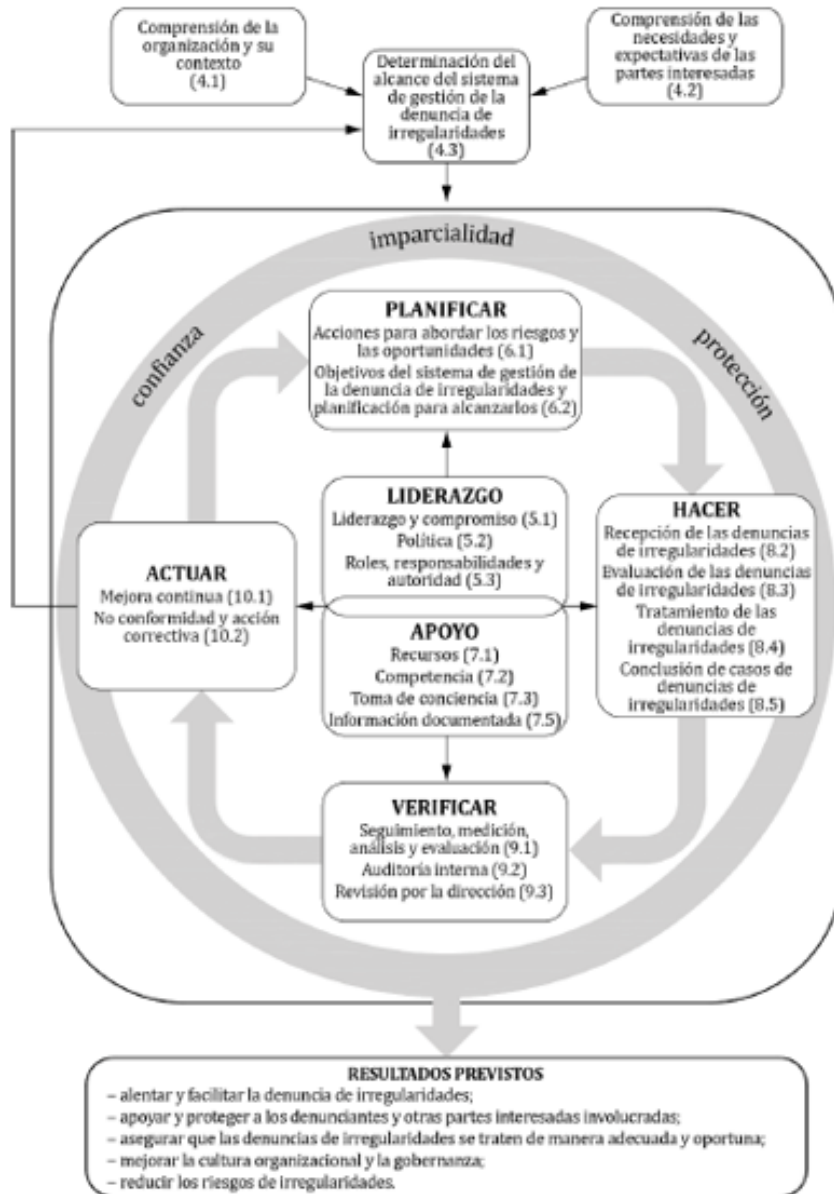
Comprensión de la organización y su contexto (4.1)

Determinación del alcance del sistema de gestión de la denuncia de irregularidades (4.3)

Comprensión de las necesidades y expectativas de las partes interesadas (4.2)

imparcialidad

confianza

protección

PLANIFICAR
Acciones para abordar los riesgos y las oportunidades (6.1)
Objetivos del sistema de gestión de la denuncia de irregularidades y planificación para alcanzarlos (6.2)

LIDERAZGO
Liderazgo y compromiso (5.1)
Política (5.2)
Roles, responsabilidades y autoridad (5.3)

APOYO
Recursos (7.1)
Competencia (7.2)
Toma de conciencia (7.3)
Información documentada (7.5)

ACTUAR
Mejora continua (10.1)
No conformidad y acción correctiva (10.2)

HACER
Recepción de las denuncias de irregularidades (8.2)
Evaluación de las denuncias de irregularidades (8.3)
Tratamiento de las denuncias de irregularidades (8.4)
Conclusión de casos de denuncias de irregularidades (8.5)

VERIFICAR
Seguimiento, medición, análisis y evaluación (9.1)
Auditoría interna (9.2)
Revisión por la dirección (9.3)

RESULTADOS PREVISTOS
– alentar y facilitar la denuncia de irregularidades;
– apoyar y proteger a los denunciantes y otras partes interesadas involucradas;
– asegurar que las denuncias de irregularidades se traten de manera adecuada y oportuna;
– mejorar la cultura organizacional y la gobernanza;
– reducir los riesgos de irregularidades.